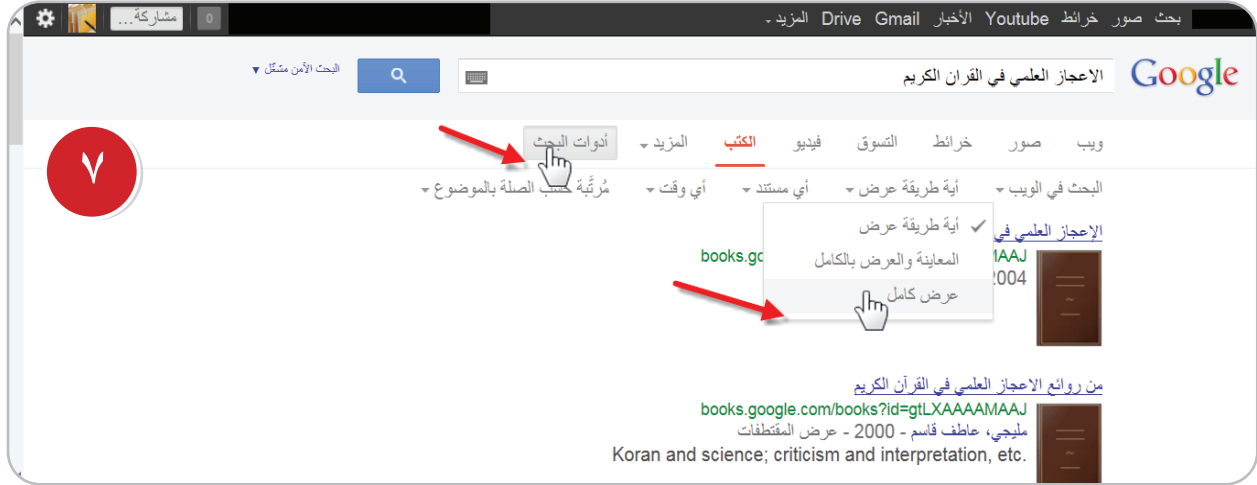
بحث صور خرائط Youtube الأخبار Gmail Drive المزيد ▾

مشاركة... 0

Google

الاعجاز العلمي في القران الكريم

البحث الآمن متشدّد ▾

ويب صور خرائط التسوق فيديو الكتب المزيد ▾ أدوات البحث

٧

البحث في الويب ▾ أية طريقة عرض ▾ أي مستند ▾ أي وقت ▾ مُرتَّبة حسب الصلة بالموضوع ▾

الإعجاز العلمي في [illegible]

books.go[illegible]MAAJ

2004

✓ أية طريقة عرض

المعاينة والعرض بالكامل

عرض كامل

من روائع الاعجاز العلمي في القرآن الكريم

books.google.com/books?id=gtLXAAAAMAAJ

مليجي، عاطف قاسم - 2000 - عرض المقتطفات

Koran and science; criticism and interpretation, etc.